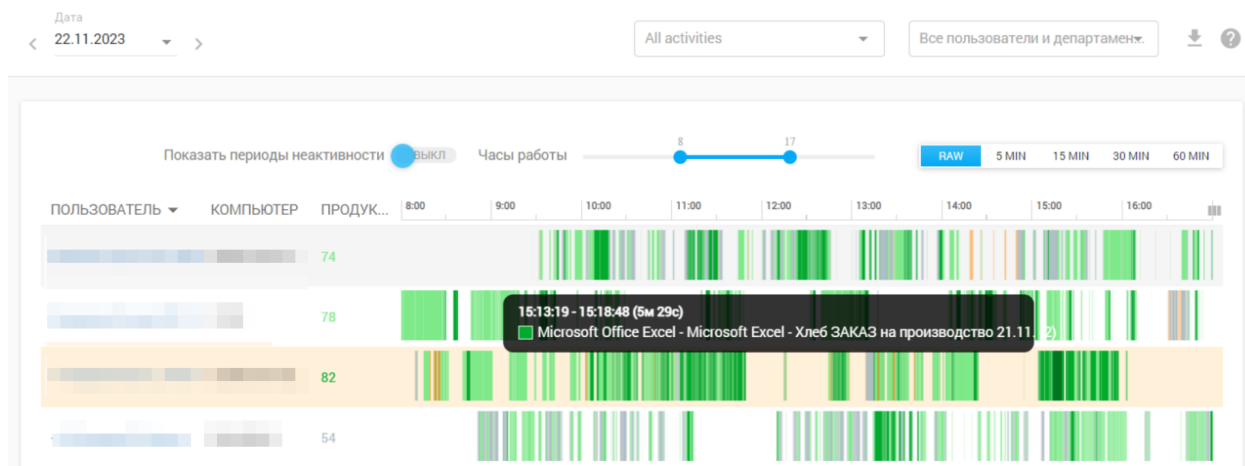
Дата
22.11.2023

All activities

Все пользователи и департамен...

Показать периоды неактивности ВЫКЛ Часы работы 8 17

RAW 5 MIN 15 MIN 30 MIN 60 MIN

ПОЛЬЗОВАТЕЛЬ КОМПЬЮТЕР ПРОДУК... 8:00 9:00 10:00 11:00 12:00 13:00 14:00 15:00 16:00

74

78

15:13:19 - 15:18:48 (5м 29с)
Microsoft Office Excel - Microsoft Excel - Хлеб ЗАКАЗ на производство 21.11.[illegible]

82

54